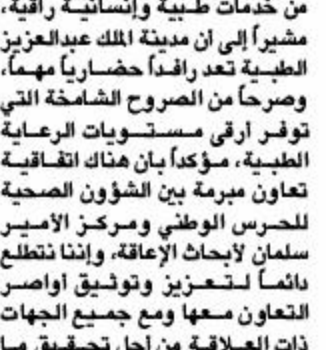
من خدمات طبية وإنسانية راقية، مشيراً إلى ان مدينة الملك عبدالعزيز الطبية تعد رافداً حضارياً مهماً، وصرحاً من الصروح الشامخة التي توفر أرقى مستويات الرعاية الطبية، مؤكداً بان هناك اتفاقية تعاون مبرمة بين الشؤون الصحية للحرس الوطني ومركز الأمير سلمان لأبحاث الإعاقة، وإننا نتطلع دائماً لتعزيز وتوثيق أواصر التعاون معها ومع جميع الجهات ذات العلاقة من أجل تحقيق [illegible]